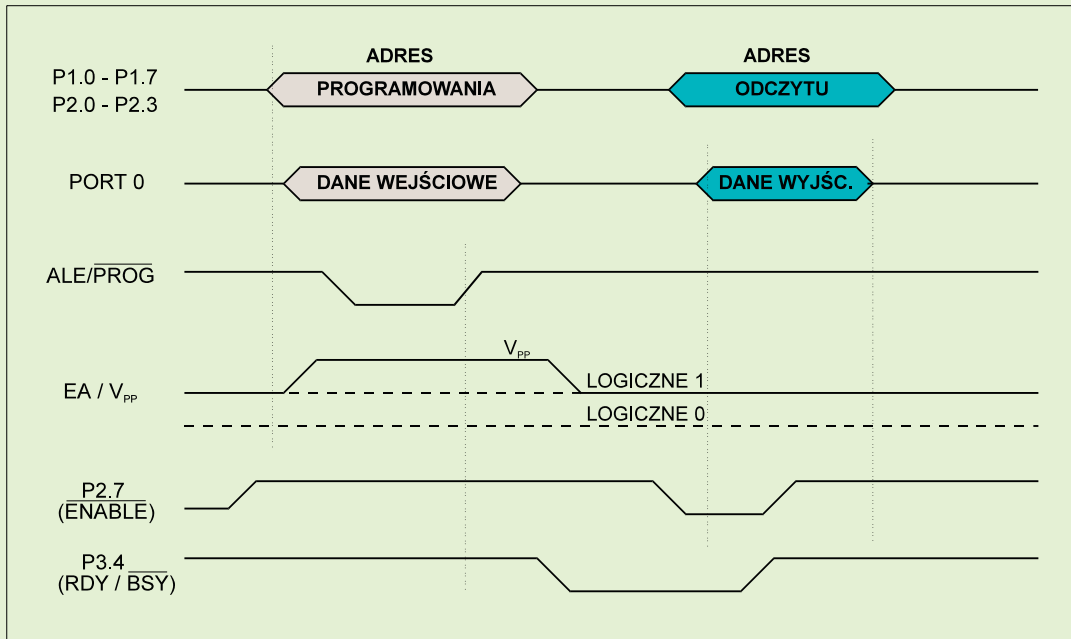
P1.0 - P1.7
P2.0 - P2.3

ADRES
PROGRAMOWANIA

ADRES
ODCZYTU

PORT 0

DANE WEJŚCIOWE

DANE WYJŚC.

ALE/$\overline{\text{PROG}}$

EA / $V_{PP}$

$V_{PP}$

LOGICZNE 1

LOGICZNE 0

P2.7
($\overline{\text{ENABLE}}$)

P3.4
(RDY / $\overline{\text{BSY}}$)